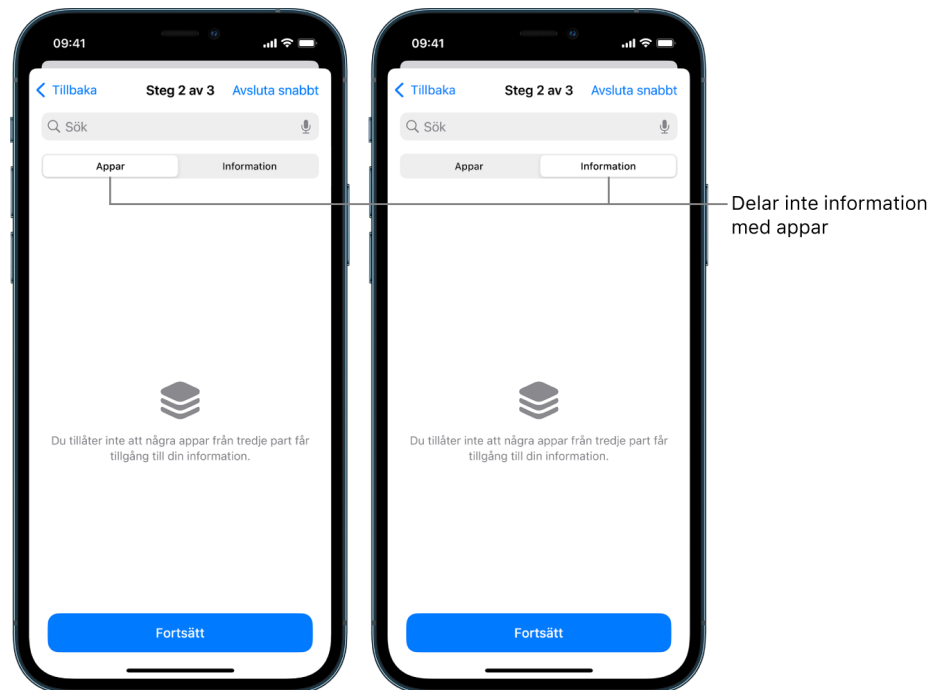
09:41

Tillbaka Steg 2 av 3 Avsluta snabbt

Sök

Appar Information

Du tillåter inte att några appar från tredje part får tillgång till din information.

Fortsätt

09:41

Tillbaka Steg 2 av 3 Avsluta snabbt

Sök

Appar Information

Du tillåter inte att några appar från tredje part får tillgång till din information.

Fortsätt

Delar inte information med appar